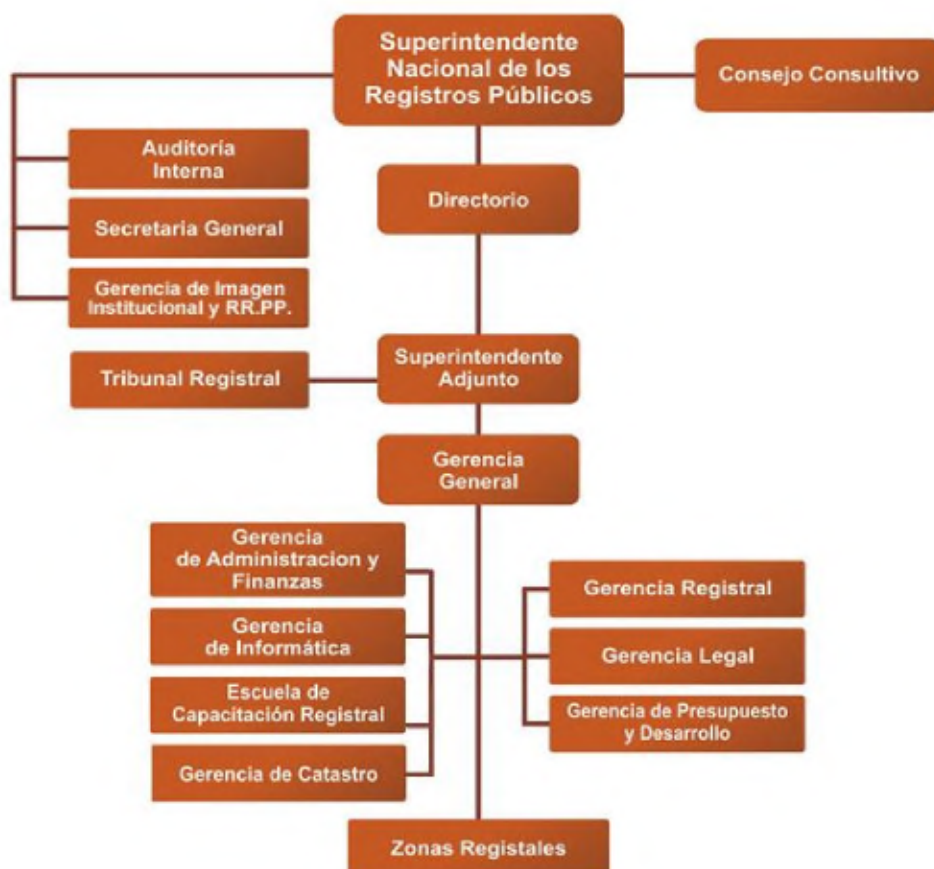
Superintendente Nacional de los Registros Públicos

Consejo Consultivo

Auditoría Interna

Secretaria General

Gerencia de Imagen Institucional y RR.PP.

Directorio

Tribunal Registral

Superintendente Adjunto

Gerencia General

Gerencia de Administracion y Finanzas

Gerencia de Informática

Escuela de Capacitación Registral

Gerencia de Catastro

Gerencia Registral

Gerencia Legal

Gerencia de Presupuesto y Desarrollo

Zonas Registales